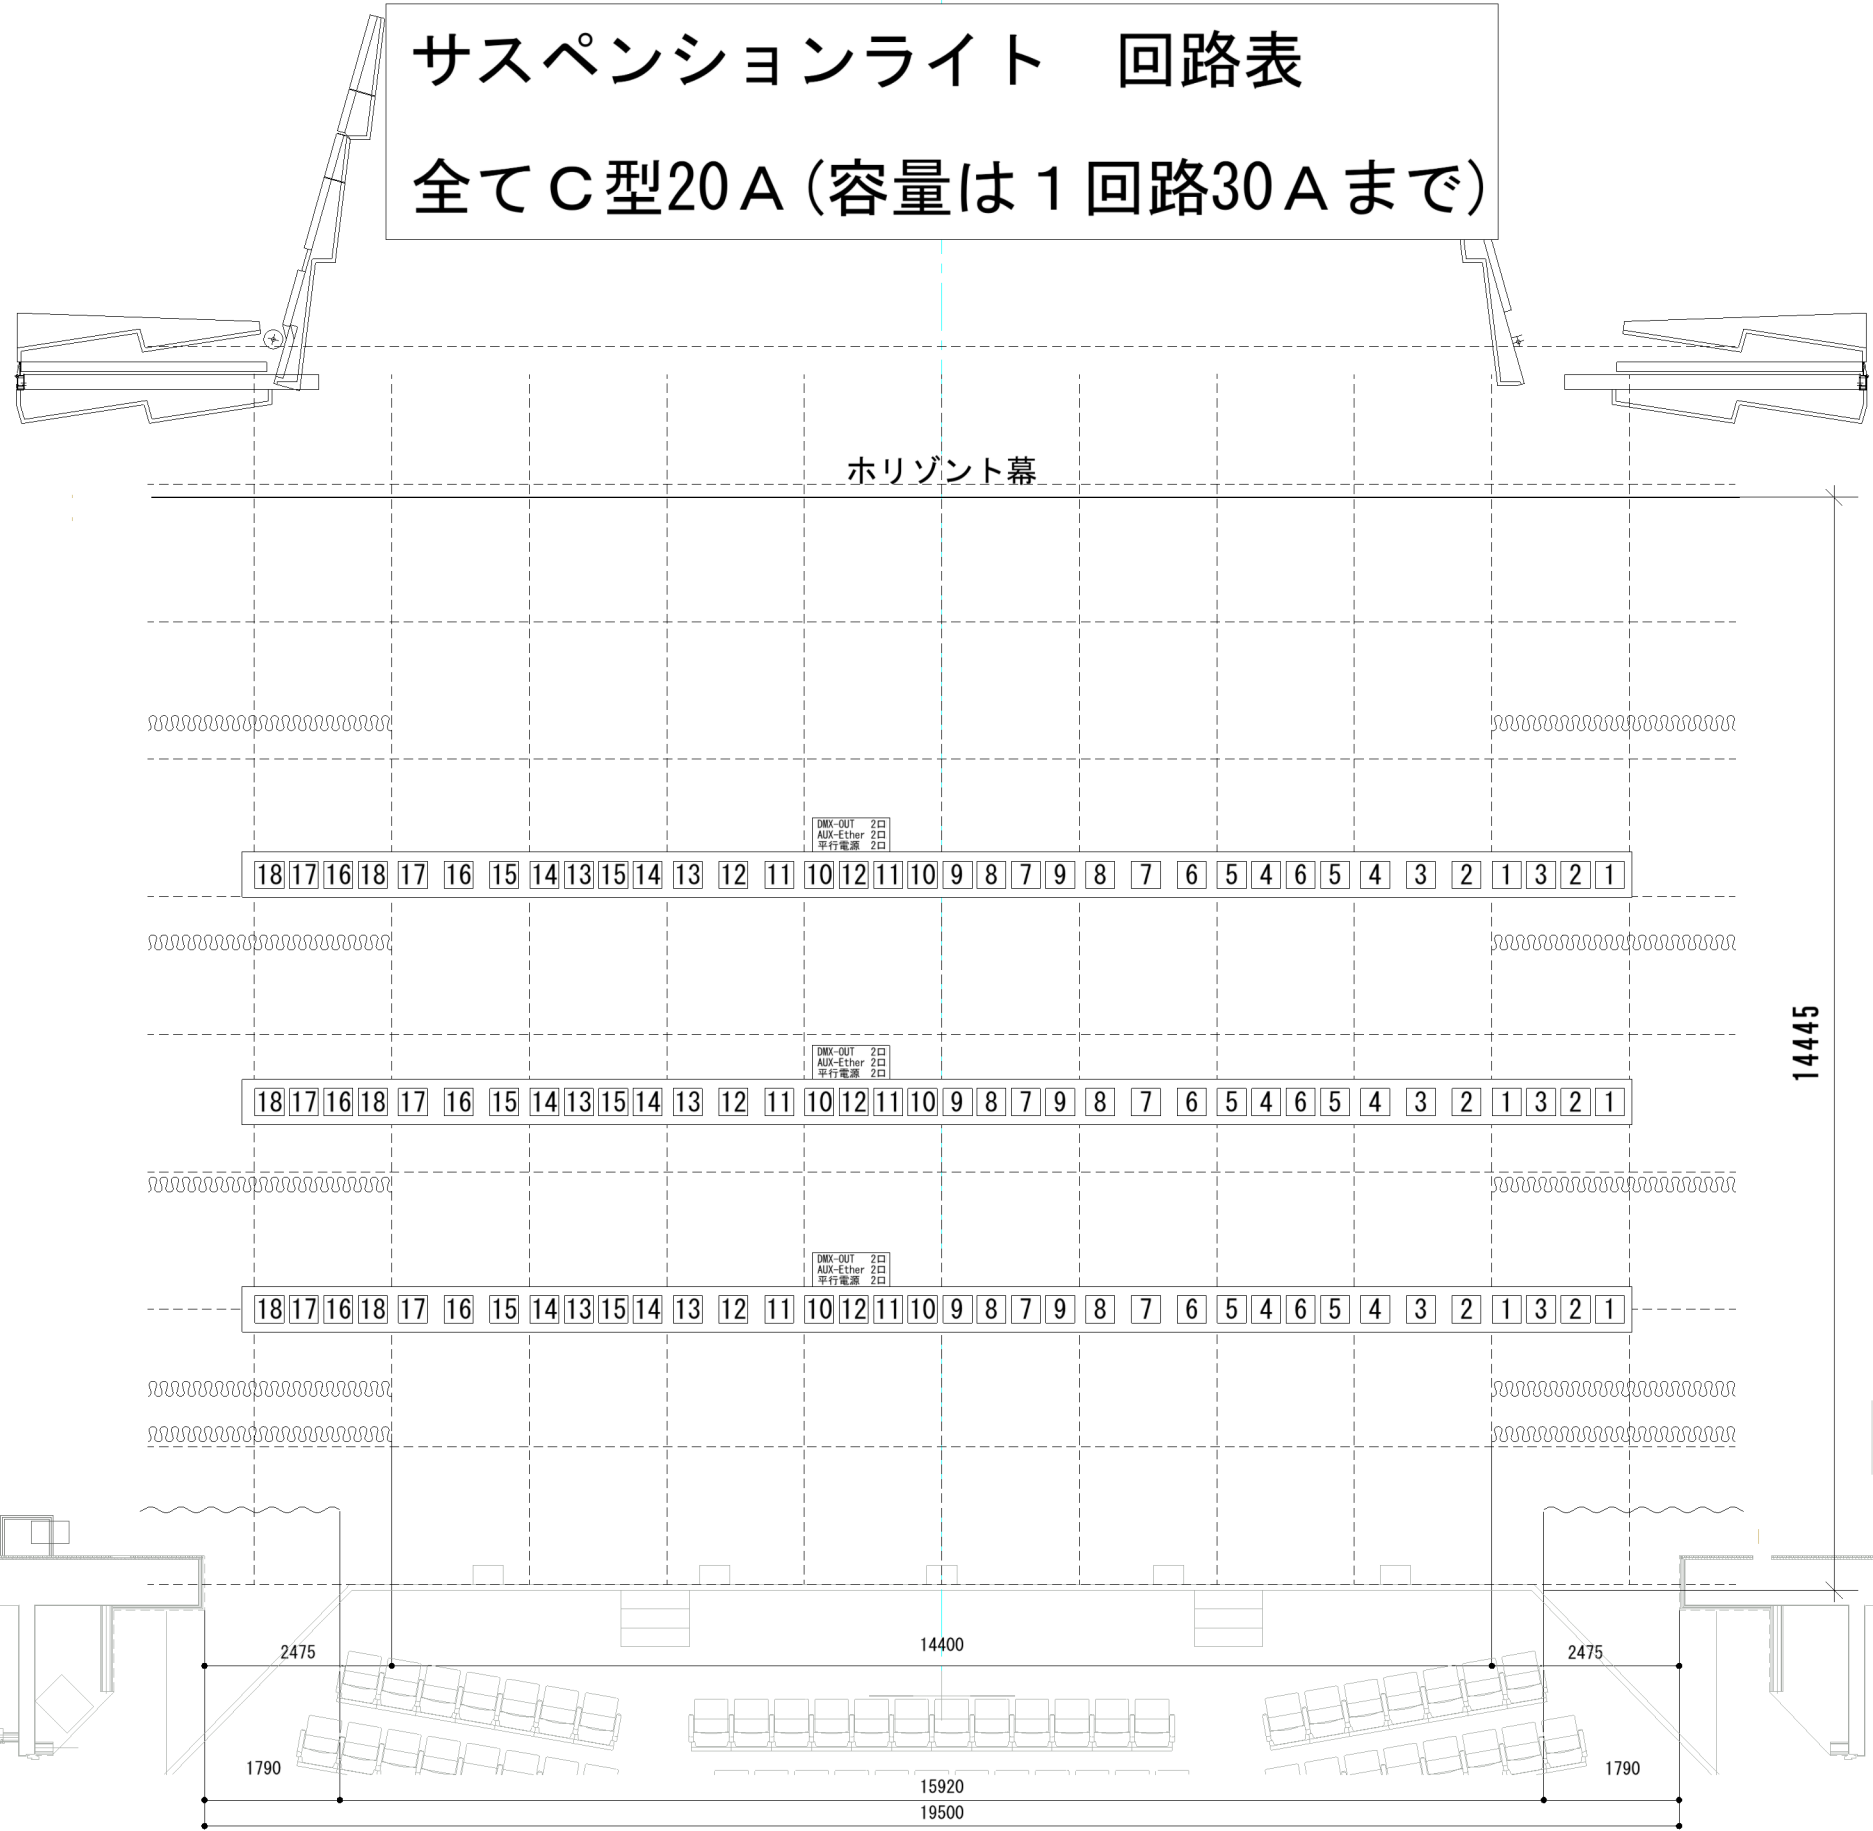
サスペンションライト　回路表

全てＣ型20Ａ(容量は１回路30Ａまで)

ホリゾント幕

DMX-OUT 2口
AUX-Ether 2口
平行電源 2口

18 17 16 18 17 16 15 14 13 15 14 13 12 11 10 12 11 10 9 8 7 9 8 7 6 5 4 6 5 4 3 2 1 3 2 1

DMX-OUT 2口
AUX-Ether 2口
平行電源 2口

18 17 16 18 17 16 15 14 13 15 14 13 12 11 10 12 11 10 9 8 7 9 8 7 6 5 4 6 5 4 3 2 1 3 2 1

DMX-OUT 2口
AUX-Ether 2口
平行電源 2口

18 17 16 18 17 16 15 14 13 15 14 13 12 11 10 12 11 10 9 8 7 9 8 7 6 5 4 6 5 4 3 2 1 3 2 1

14445

2475
14400
2475
1790
15920
1790
19500